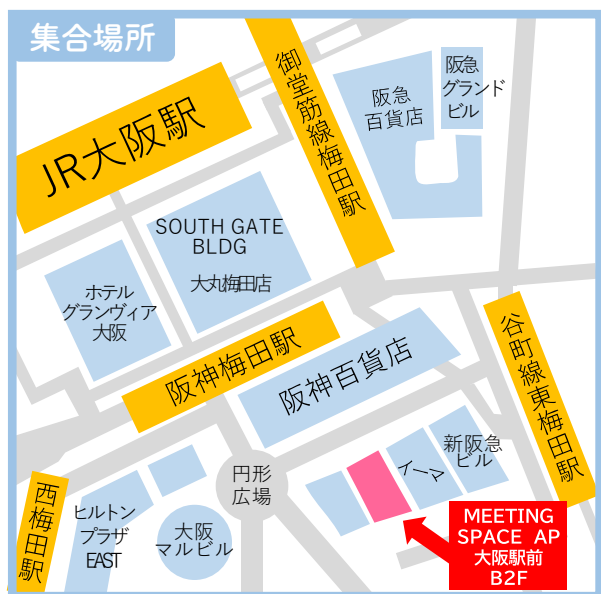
集合場所

JR大阪駅

御堂筋線梅田駅

阪急百貨店

阪急グランドビル

SOUTH GATE BLDG

大丸梅田店

ホテルグランヴィア大阪

阪神梅田駅

阪神百貨店

谷町線東梅田駅

新阪急ビル

イーマ

円形広場

西梅田駅

ヒルトンプラザEAST

大阪マルビル

MEETING SPACE AP 大阪駅前 B2F